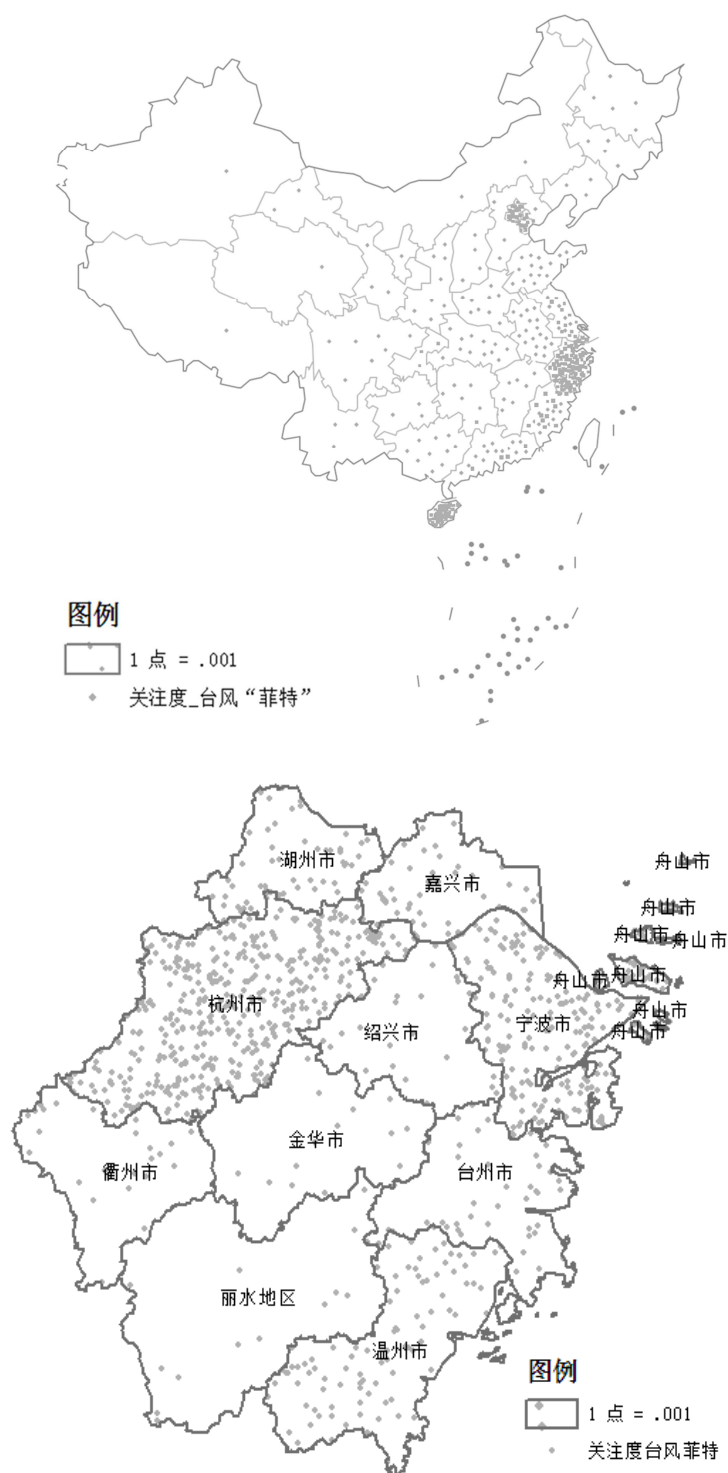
图例

1 点 = .001

关注度_台风“菲特”

湖州市

嘉兴市

舟山市

舟山市

舟山市

舟山市

舟山市

舟山市

舟山市

舟山市

杭州市

绍兴市

宁波市

金华市

衢州市

台州市

丽水地区

温州市

图例

1 点 = .001

关注度台风菲特